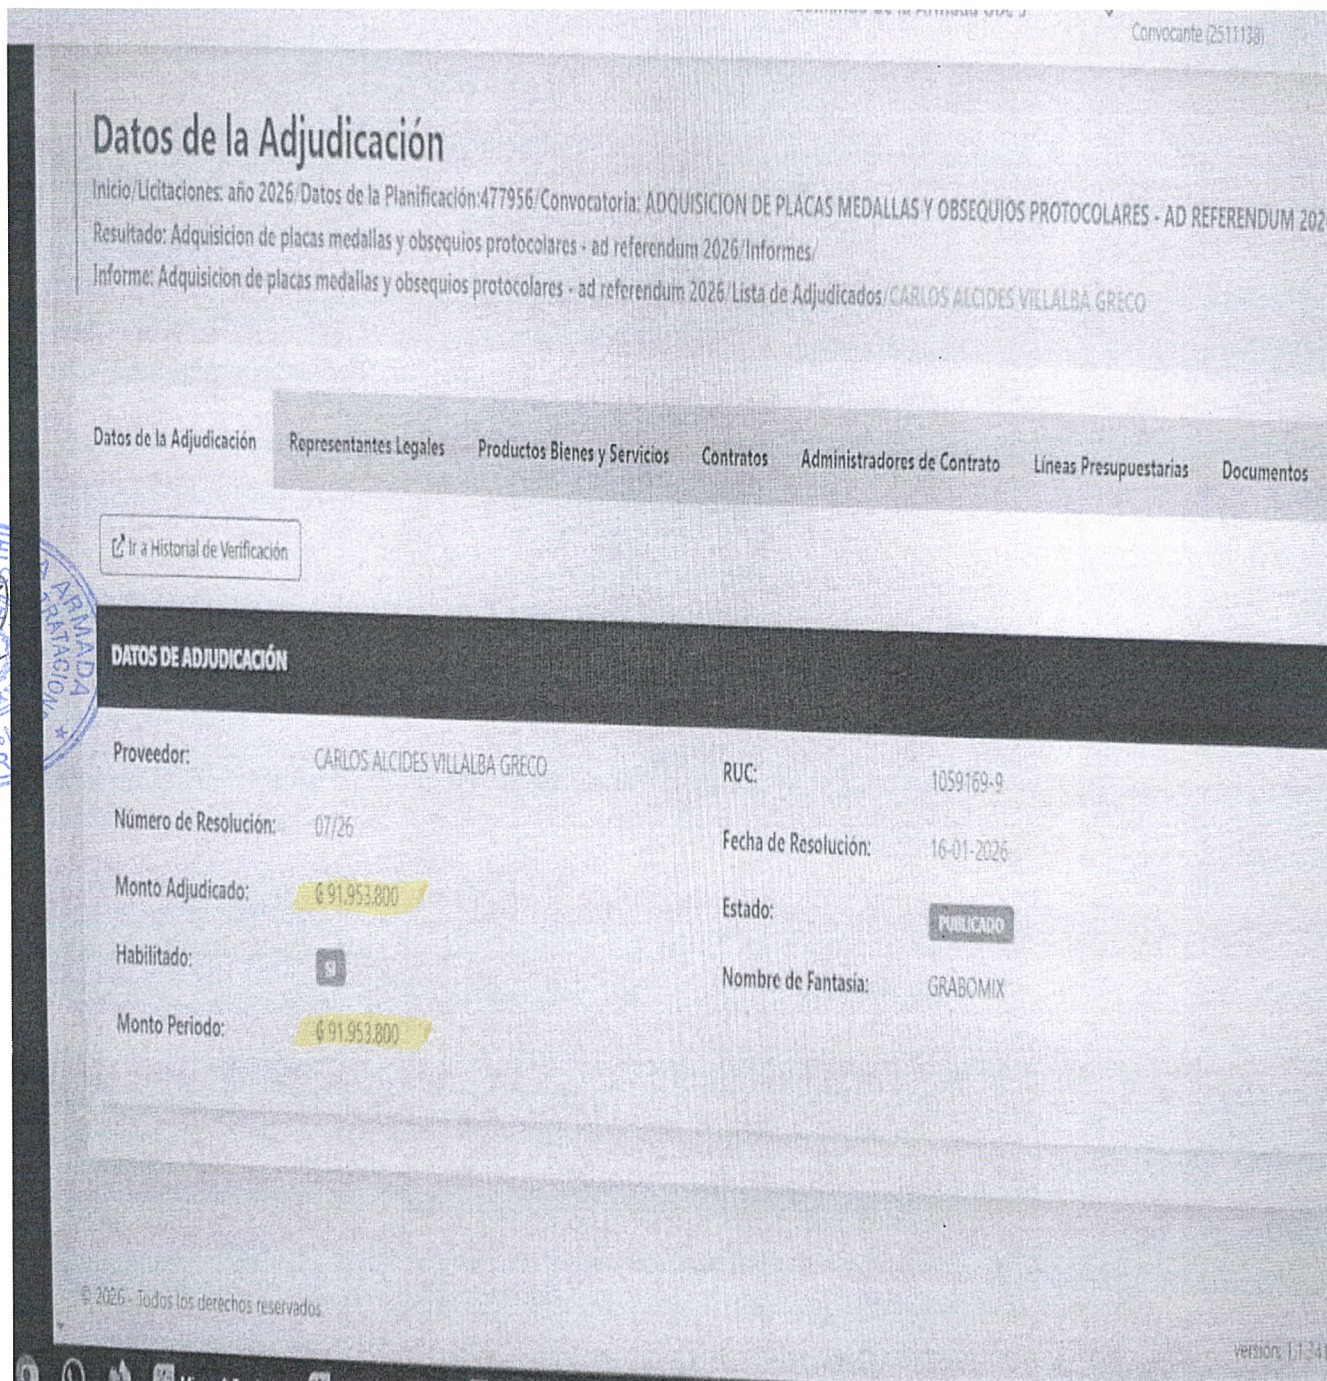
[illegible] Convocante (2511138)

Datos de la Adjudicación

Inicio/Licitaciones: año 2026/Datos de la Planificación:477956/Convocatoria: ADQUISICION DE PLACAS MEDALLAS Y OBSEQUIOS PROTOCOLARES - AD REFERENDUM 202
Resultado: Adquisicion de placas medallas y obsequios protocolares - ad referendum 2026/Informes/
Informe: Adquisicion de placas medallas y obsequios protocolares - ad referendum 2026/Lista de Adjudicados/CARLOS ALCIDES VILLALBA GRECO

Datos de la Adjudicación | Representantes Legales | Productos Bienes y Servicios | Contratos | Administradores de Contrato | Líneas Presupuestarias | Documentos

Ir a Historial de Verificación

DATOS DE ADJUDICACIÓN

Proveedor: CARLOS ALCIDES VILLALBA GRECO
RUC: 1059169-9
Número de Resolución: 07/26
Fecha de Resolución: 16-01-2026
Monto Adjudicado: ₲ 91.953.800
Estado: PUBLICADO
Habilitado: SI
Nombre de Fantasía: GRABOMIX
Monto Periodo: ₲ 91.953.800

© 2026 - Todos los derechos reservados.

versión: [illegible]

ARMADA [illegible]RATACION